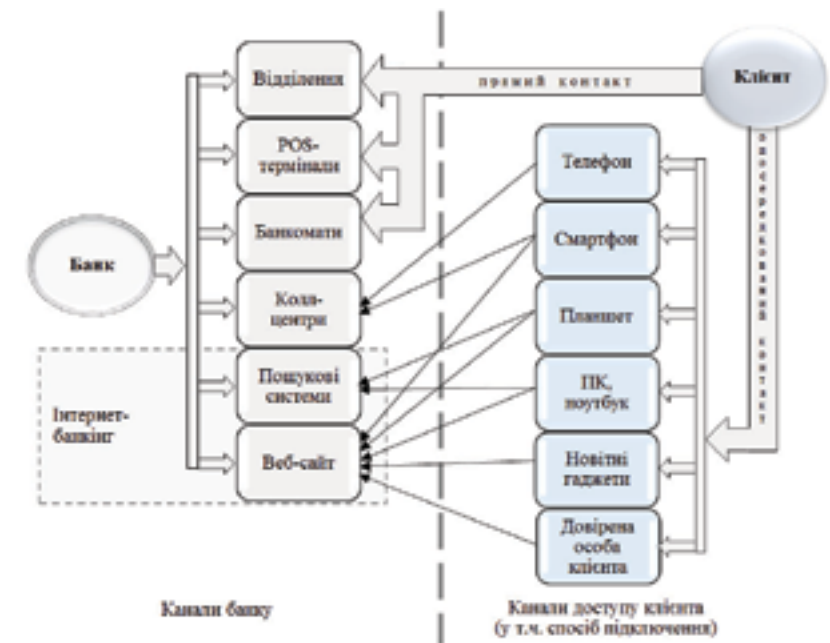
Відділення

прямий контакт

Клієнт

POS-термінали

Банкомати

Банк

Колл-центри

Пошукові системи

Інтернет-банкінг

Веб-сайт

Телефон

Смартфон

Планшет

ПК, ноутбук

Новітні гаджети

Довірена особа клієнта

опосередкований контакт

Канали банку

Канали доступу клієнта (у т.ч. спосіб підключення)